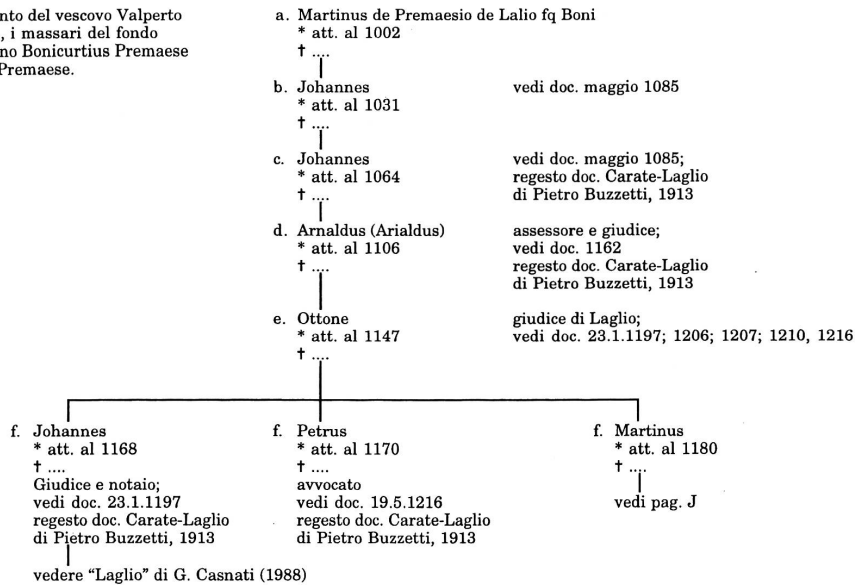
nto del vescovo Valperto
, i massari del fondo
no Bonicurtius Premaese
Premaese.

a. Martinus de Premaesio de Lalio fq Boni
* att. al 1002
† ....

b. Johannes
* att. al 1031
† ....

vedi doc. maggio 1085

c. Johannes
* att. al 1064
† ....

vedi doc. maggio 1085; regesto doc. Carate-Laglio di Pietro Buzzetti, 1913

d. Arnaldus (Arialdus)
* att. al 1106
† ....

assessore e giudice; vedi doc. 1162 regesto doc. Carate-Laglio di Pietro Buzzetti, 1913

e. Ottone
* att. al 1147
† ....

giudice di Laglio; vedi doc. 23.1.1197; 1206; 1207; 1210, 1216

f. Johannes
* att. al 1168
† ....
Giudice e notaio; vedi doc. 23.1.1197 regesto doc. Carate-Laglio di Pietro Buzzetti, 1913

vedere "Laglio" di G. Casnati (1988)

f. Petrus
* att. al 1170
† ....
avvocato vedi doc. 19.5.1216 regesto doc. Carate-Laglio di Pietro Buzzetti, 1913

f. Martinus
* att. al 1180
† ....

vedi pag. J